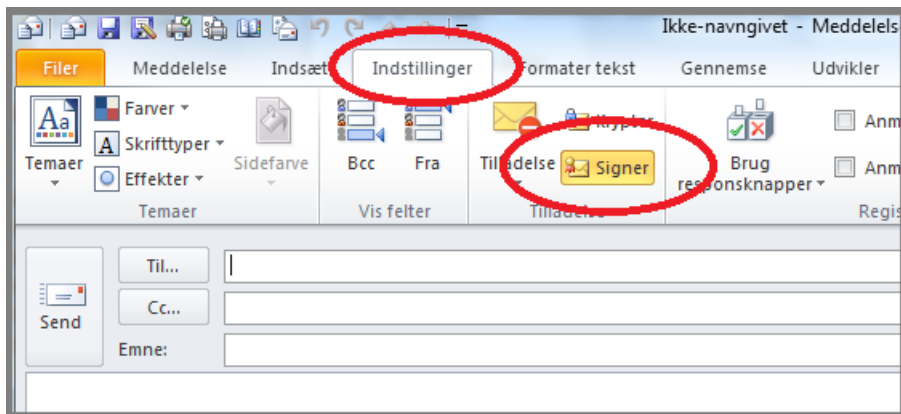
Ikke-navngivet - Meddelels

Filer | Meddelelse | Indsæt | Indstillinger | Formater tekst | Gennemse | Udvikler

Temaer | Farver | Skrifttyper | Effekter | Sidefarve | Temaer

Bcc | Fra | Vis felter

Tilladelse | Krypter | Signer | Tilladelse

Brug responsknapper | Anm | Anm | Regis

Send | Til... | Cc... | Emne: